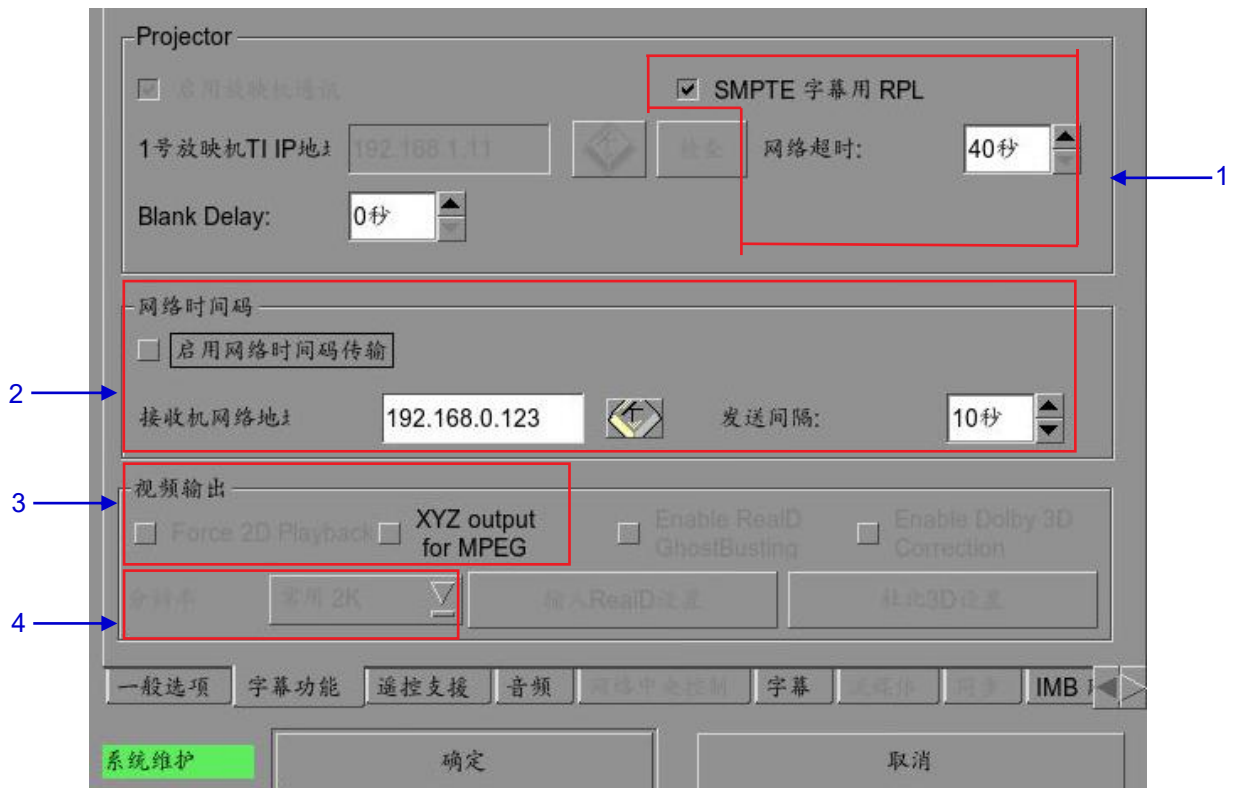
Projector

启用放映机通讯

SMPTE 字幕用 RPL

1号放映机TI IP地址 192.168.1.11 检查 网络超时: 40秒

Blank Delay: 0秒

1

网络时间码

启用网络时间码传输

2

接收机网络地址 192.168.0.123 发送间隔: 10秒

3

视频输出

Force 2D Playback XYZ output for MPEG Enable RealD GhostBusting Enable Dolby 3D Correction

4

分辨率 实用 2K 输入RealD设置 杜比3D设置

一般选项 字幕功能 遥控支援 音频 网络中央控制 字幕 流媒体 同步 IMB

系统维护 确定 取消